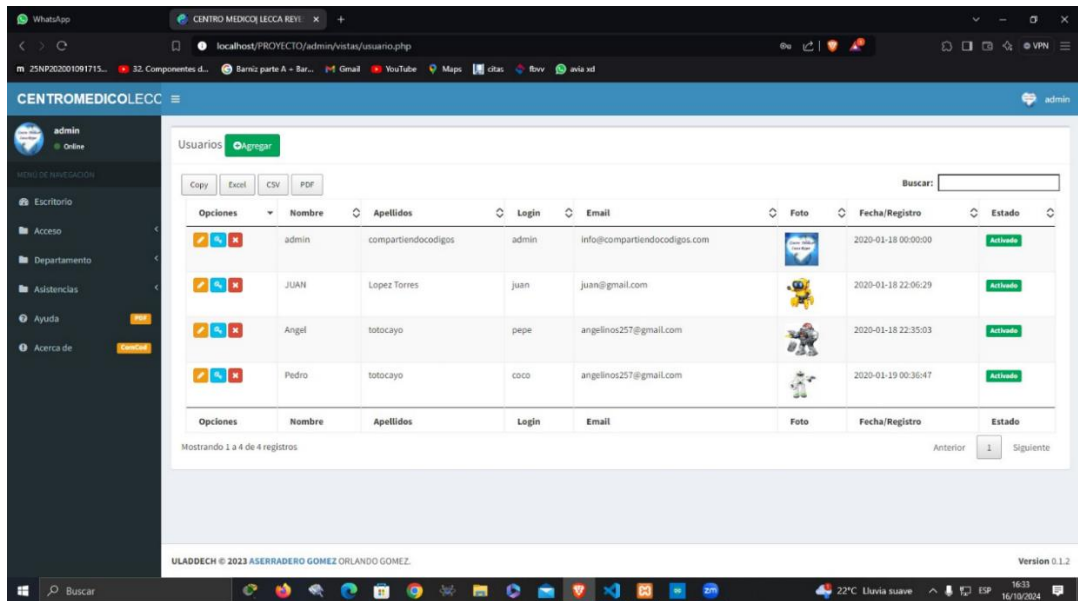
WhatsApp | CENTRO MEDICO LECCA REYE × +

localhost/PROYECTO/admin/vistas/usuario.php

VPN

m 25NP202001091715... 32. Componentes d... Barniz parte A + Bar... Gmail YouTube Maps citas fbvv avia xd

CENTROMEDICOLECC ≡

admin

admin
Online

MENÚ DE NAVEGACIÓN

Escritorio

Acceso

Departamento

Asistencias

Ayuda PDF

Acerca de ComCod

Usuarios Agregar

Copy Excel CSV PDF

Buscar:

| Opciones | Nombre | Apellidos | Login | Email | Foto | Fecha/Registro | Estado |
|---|---|---|---|---|---|---|---|
| | admin | compartiendocodigos | admin | info@compartiendocodigos.com | | 2020-01-18 00:00:00 | Activado |
| | JUAN | Lopez Torres | juan | juan@gmail.com | | 2020-01-18 22:06:29 | Activado |
| | Angel | totocayo | pepe | angelinos257@gmail.com | | 2020-01-18 22:35:03 | Activado |
| | Pedro | totocayo | coco | angelinos257@gmail.com | | 2020-01-19 00:36:47 | Activado |
| Opciones | Nombre | Apellidos | Login | Email | Foto | Fecha/Registro | Estado |

Mostrando 1 a 4 de 4 registros

Anterior 1 Siguiente

ULADDECH © 2023 ASERRADERO GOMEZ ORLANDO GOMEZ.

Version 0.1.2

Buscar

22°C Lluvia suave ESP 16:33 16/10/2024